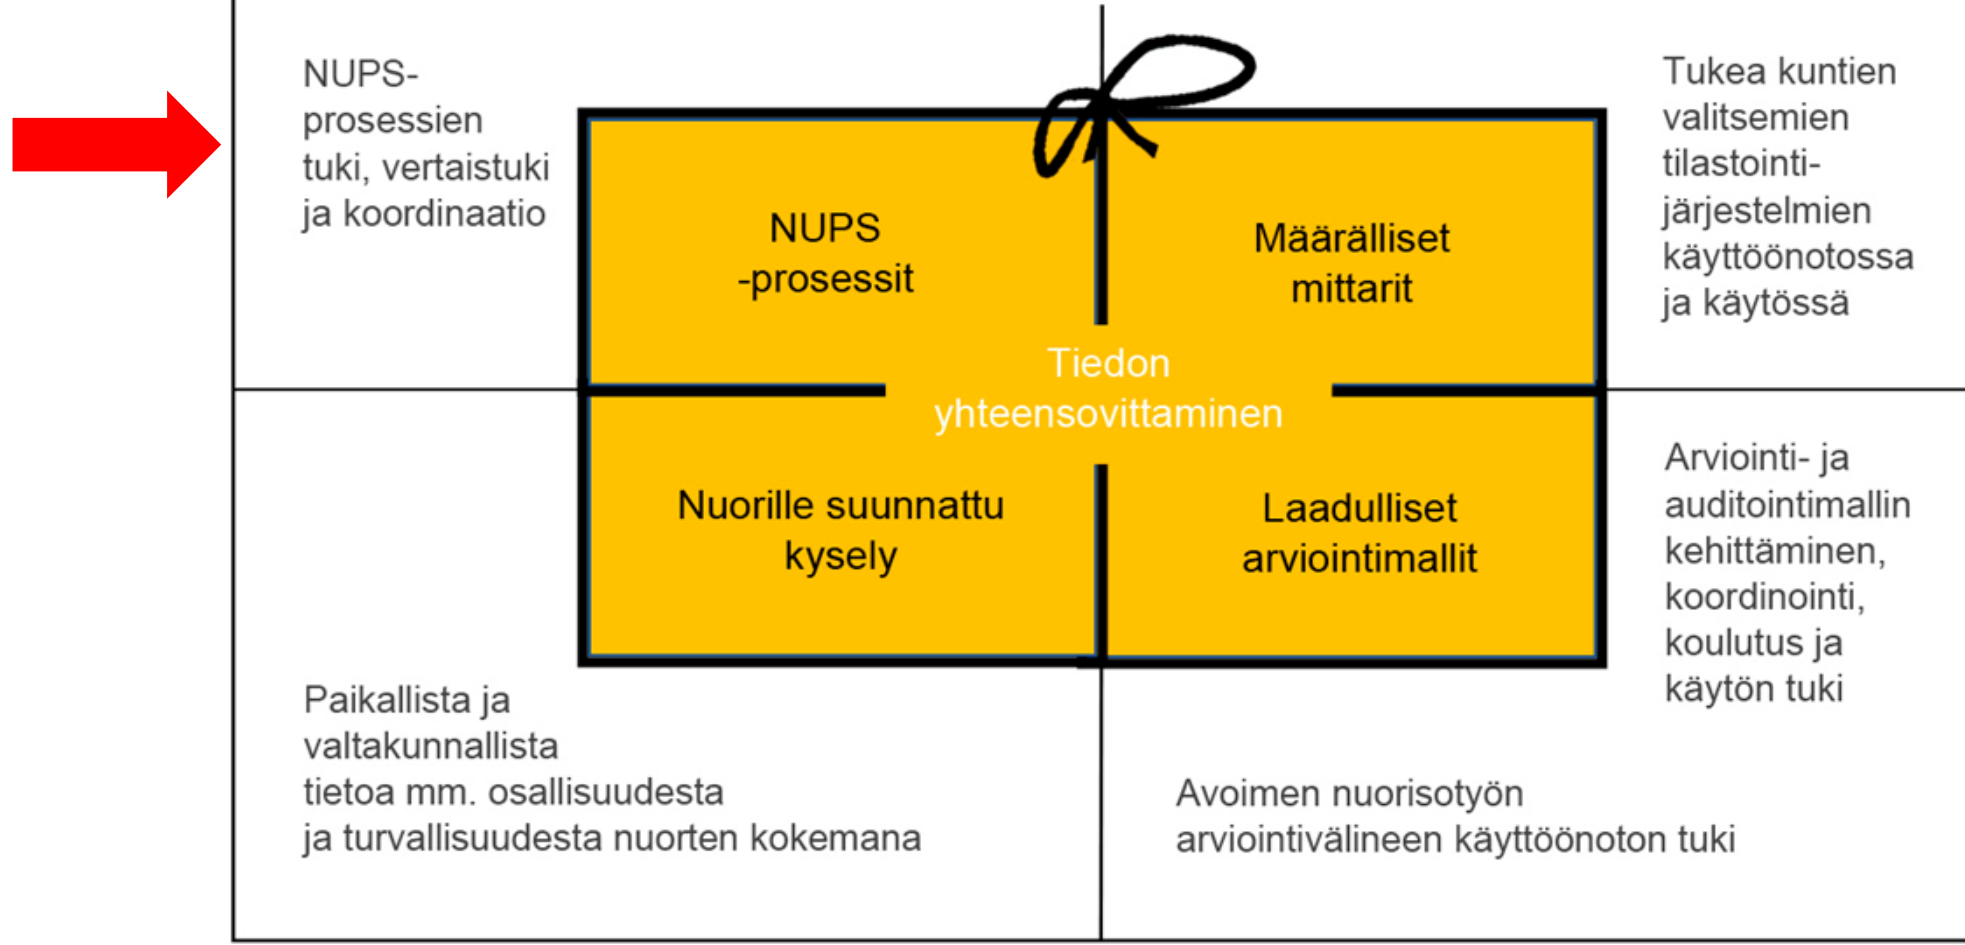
NUPS-prosessien tuki, vertaistuki ja koordinaatio

Tukea kuntien valitsemien tilastointijärjestelmien käyttöönotossa ja käytössä

NUPS -prosessit

Määrälliset mittarit

Tiedon yhteensovittaminen

Nuorille suunnattu kysely

Laadulliset arviointimallit

Arviointi- ja auditointimallin kehittäminen, koordinointi, koulutus ja käytön tuki

Paikallista ja valtakunnallista tietoa mm. osallisuudesta ja turvallisuudesta nuorten kokemana

Avoimen nuorisotyön arviointivälineen käyttöönoton tuki